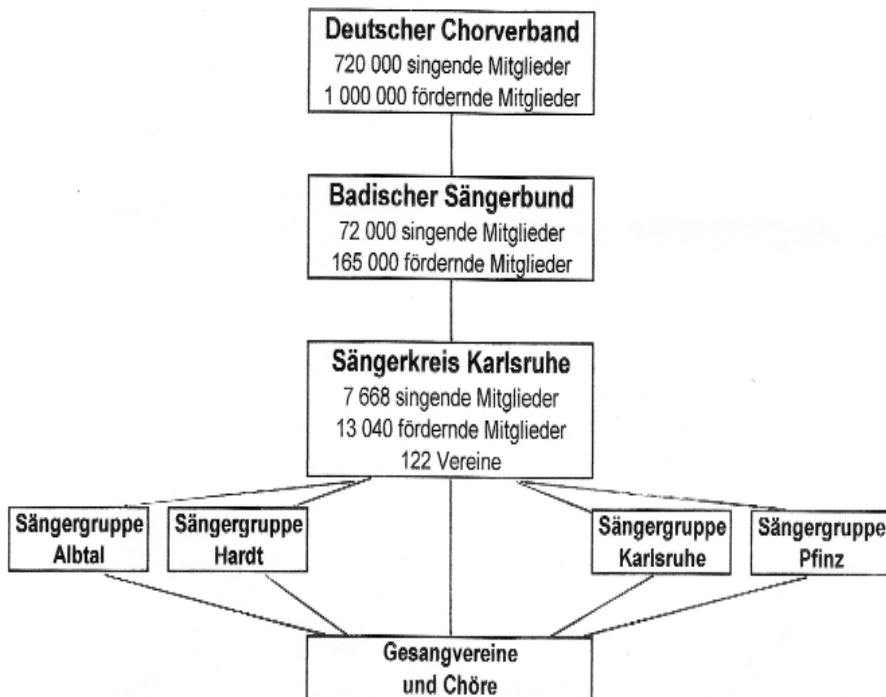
Deutscher Chorverband
720 000 singende Mitglieder
1 000 000 fördernde Mitglieder

Badischer Sängerbund
72 000 singende Mitglieder
165 000 fördernde Mitglieder

Sängerkreis Karlsruhe
7 668 singende Mitglieder
13 040 fördernde Mitglieder
122 Vereine

Sängergruppe Albtal

Sängergruppe Hardt

Sängergruppe Karlsruhe

Sängergruppe Pfinz

Gesangvereine und Chöre